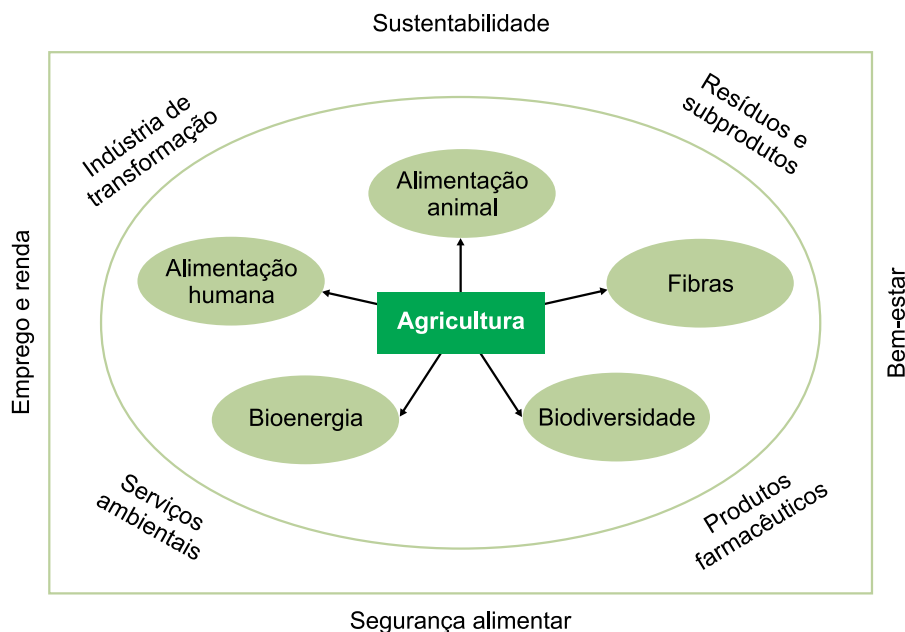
Sustentabilidade

Emprego e renda

Bem-estar

Segurança alimentar

Indústria de transformação

Resíduos e subprodutos

Serviços ambientais

Produtos farmacêuticos

Alimentação animal

Alimentação humana

Agricultura

Fibras

Bioenergia

Biodiversidade